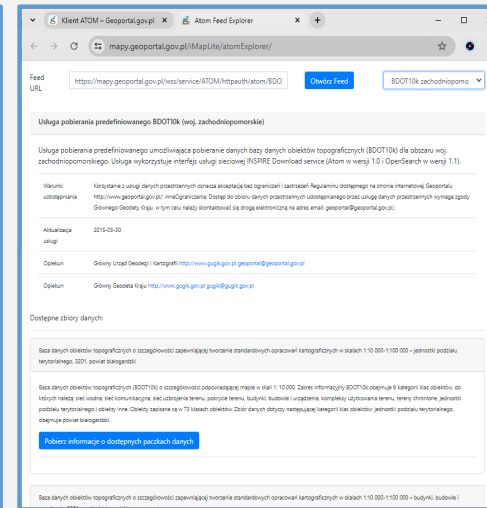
Klient ATOM – Geoportal.gov.pl ×
Atom Feed Explorer ×
+

mapy.geoportal.gov.pl/iMapLite/atomExplorer/

Feed URL
https://mapy.geoportal.gov.pl/wss/service/ATOM/httpauth/atom/BDOT
Otwórz Feed
BDOT10k zachodniopomo

Usługa pobierania predefiniowanego BDOT10k (woj. zachodniopomorskie)

Usługa pobierania predefiniowanego umożliwiająca pobieranie danych bazy danych obiektów topograficznych (BDOT10k) dla obszaru woj. zachodniopomorskiego. Usługa wykorzystuje interfejs usługi sieciowej INSPIRE Download service (Atom w wersji 1.0 i OpenSearch w wersji 1.1).

| | |
|---|---|
| Warunki udostępniania | Korzystanie z usługi danych przestrzennych oznacza akceptację bez ograniczeń i zastrzeżeń Regulaminu dostępnego na stronie internetowej Geoportalu http://www.geoportal.gov.pl/; InneOgraniczenia: Dostęp do zbioru danych przestrzennych udostępnianego przez usługę danych przestrzennych wymaga zgody Głównego Geodety Kraju, w tym celu należy skontaktować się drogą elektroniczną na adres email: geoportal@geoportal.gov.pl; |
| Aktualizacja usługi | 2015-03-30 |
| Opiekun | Główny Urząd Geodezji i Kartografii http://www.gugik.gov.pl geoportal@geoportal.gov.pl |
| Opiekun | Główny Geodeta Kraju http://www.gugik.gov.pl gugik@gugik.gov.pl |

Dostępne zbiory danych:

Baza danych obiektów topograficznych o szczegółowości zapewniającej tworzenie standardowych opracowań kartograficznych w skalach 1:10 000-1:100 000 – jednostki podziału terytorialnego, 3201, powiat białogardzki

Baza danych obiektów topograficznych (BDOT10k) o szczegółowości odpowiadającej mapie w skali 1: 10 000. Zakres informacyjny BDOT10k obejmuje 9 kategorii klas obiektów, do których należą: sieć wodna, sieć komunikacyjna, sieć uzbrojenia terenu, pokrycie terenu, budynki, budowle i urządzenia, kompleksy użytkowania terenu, tereny chronione, jednostki podziału terytorialnego i obiekty inne. Obiekty zapisane są w 73 klasach obiektów. Zbiór danych dotyczy następującej kategorii klas obiektów: jednostki podziału terytorialnego.
obejmuje powiat białogardzki.

Pobierz informacje o dostępnych paczkach danych

Baza danych obiektów topograficznych o szczegółowości zapewniającej tworzenie standardowych opracowań kartograficznych w skalach 1:10 000-1:100 000 – budynki, budowle i